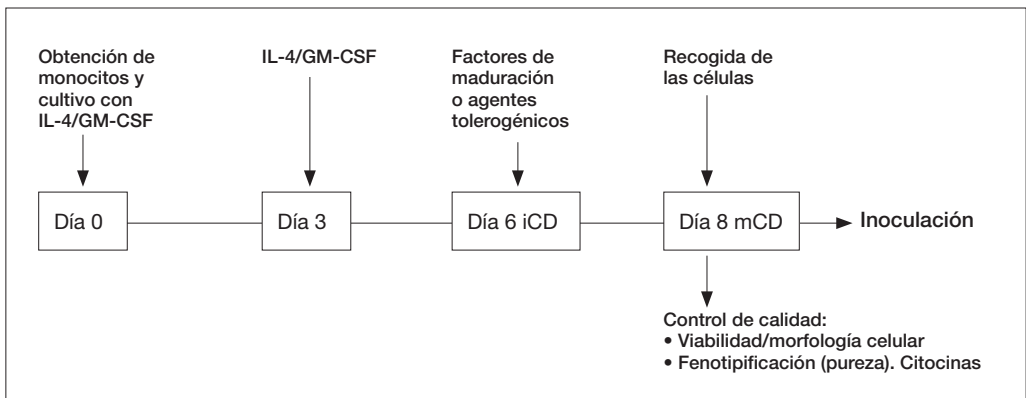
Obtención de monocitos y cultivo con IL-4/GM-CSF

IL-4/GM-CSF

Factores de maduración o agentes tolerogénicos

Recogida de las células

Día 0

Día 3

Día 6 iCD

Día 8 mCD

Inoculación

Control de calidad:
• Viabilidad/morfología celular
• Fenotipificación (pureza). Citocinas